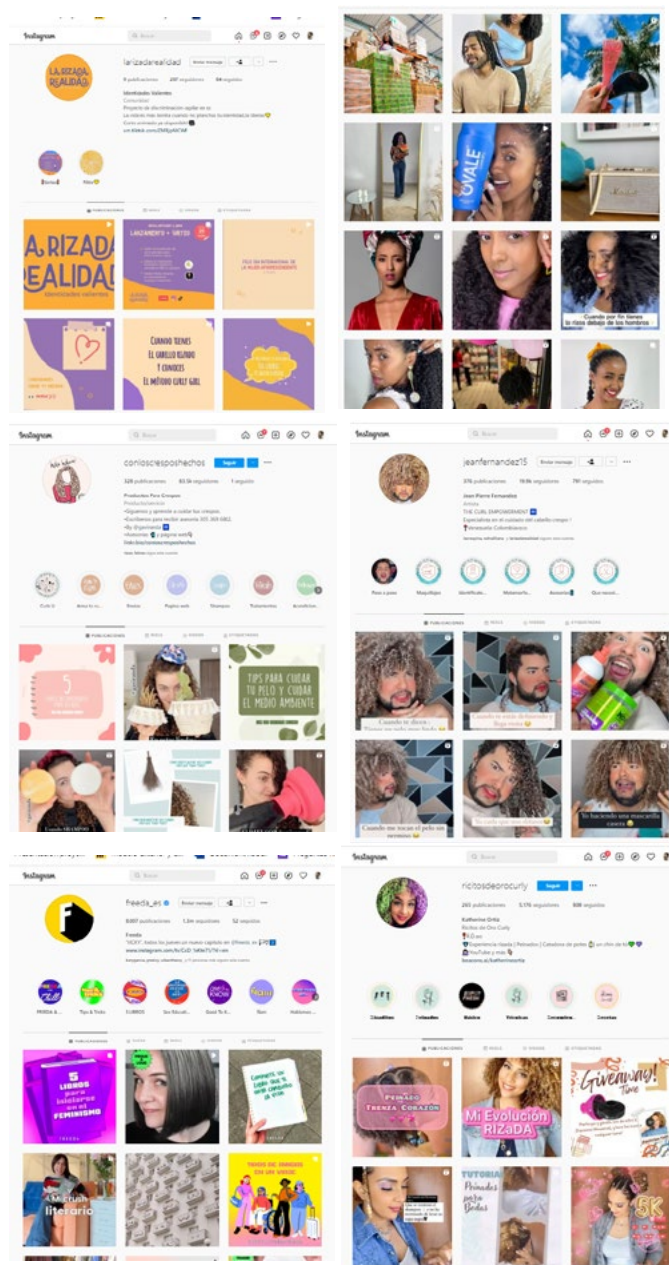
Instagram

larizadarealidad

Enviar mensaje

LA RIZADA REALIDAD

Identidades Valientes

LA RIZADA REALIDAD
Identidades valientes

LANZAMIENTO

CUANDO TIENES EL CABELLO RIZADO Y CONOCES EL MÉTODO CURLY GIRL

LOVALE

Cuando por fin tienes los rizos debajo de los hombros

Instagram

conloscrespohechos

Seguir

TIPS PARA CUIDAR TU PELO Y CUIDAR EL MEDIO AMBIENTE

Instagram

jeanfernandez15

Enviar mensaje

Jean Pierre Fernandez
THE CURL EMPOWERMENT

Cuando te dicen:

Cuando me tocan el pelo sin permiso

Yo haciendo una mascarilla casera

Instagram

freeda_es

Enviar mensaje

5 LIBROS para iniciarse en el FEMINISMO

Mi crush literario

Instagram

ricitosdeorocurly

Seguir

Katherine Ortiz

PEINADO TRENZA CORAZÓN

Mi Evolución RIZaDA

Giveaway! Time

TUTORIAL Peinados para Bodas

5K